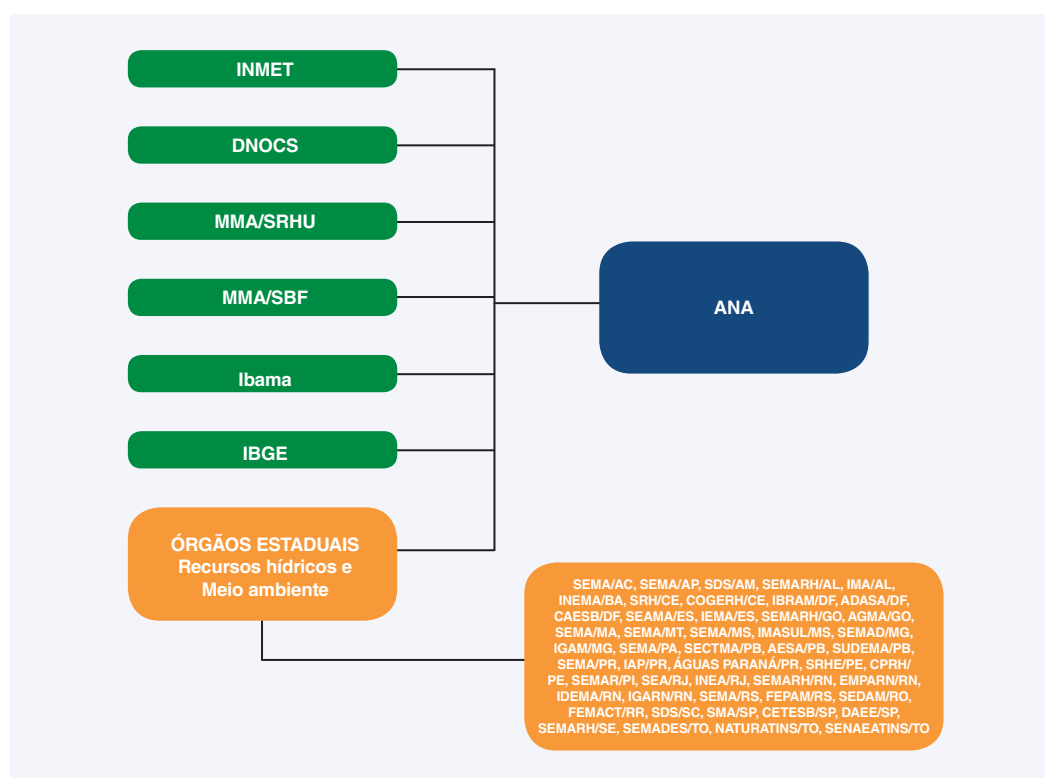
INMET

DNOCS

MMA/SRHU

MMA/SBF

Ibama

IBGE

ANA

ÓRGÃOS ESTADUAIS
Recursos hídricos e
Meio ambiente

SEMA/AC, SEMA/AP, SDS/AM, SEMARH/AL, IMA/AL, INEMA/BA, SRH/CE, COGERH/CE, IBRAM/DF, ADASA/DF, CAESB/DF, SEAMA/ES, IEMA/ES, SEMARH/GO, AGMA/GO, SEMA/MA, SEMA/MT, SEMA/MS, IMASUL/MS, SEMAD/MG, IGAM/MG, SEMA/PA, SECTMA/PB, AESA/PB, SUDEMA/PB, SEMA/PR, IAP/PR, ÁGUAS PARANÁ/PR, SRHE/PE, CPRH/PE, SEMAR/PI, SEA/RJ, INEA/RJ, SEMARH/RN, EMPARN/RN, IDEMA/RN, IGARN/RN, SEMA/RS, FEPAM/RS, SEDAM/RO, FEMACT/RR, SDS/SC, SMA/SP, CETESB/SP, DAEE/SP, SEMARH/SE, SEMADES/TO, NATURATINS/TO, SENAEATINS/TO